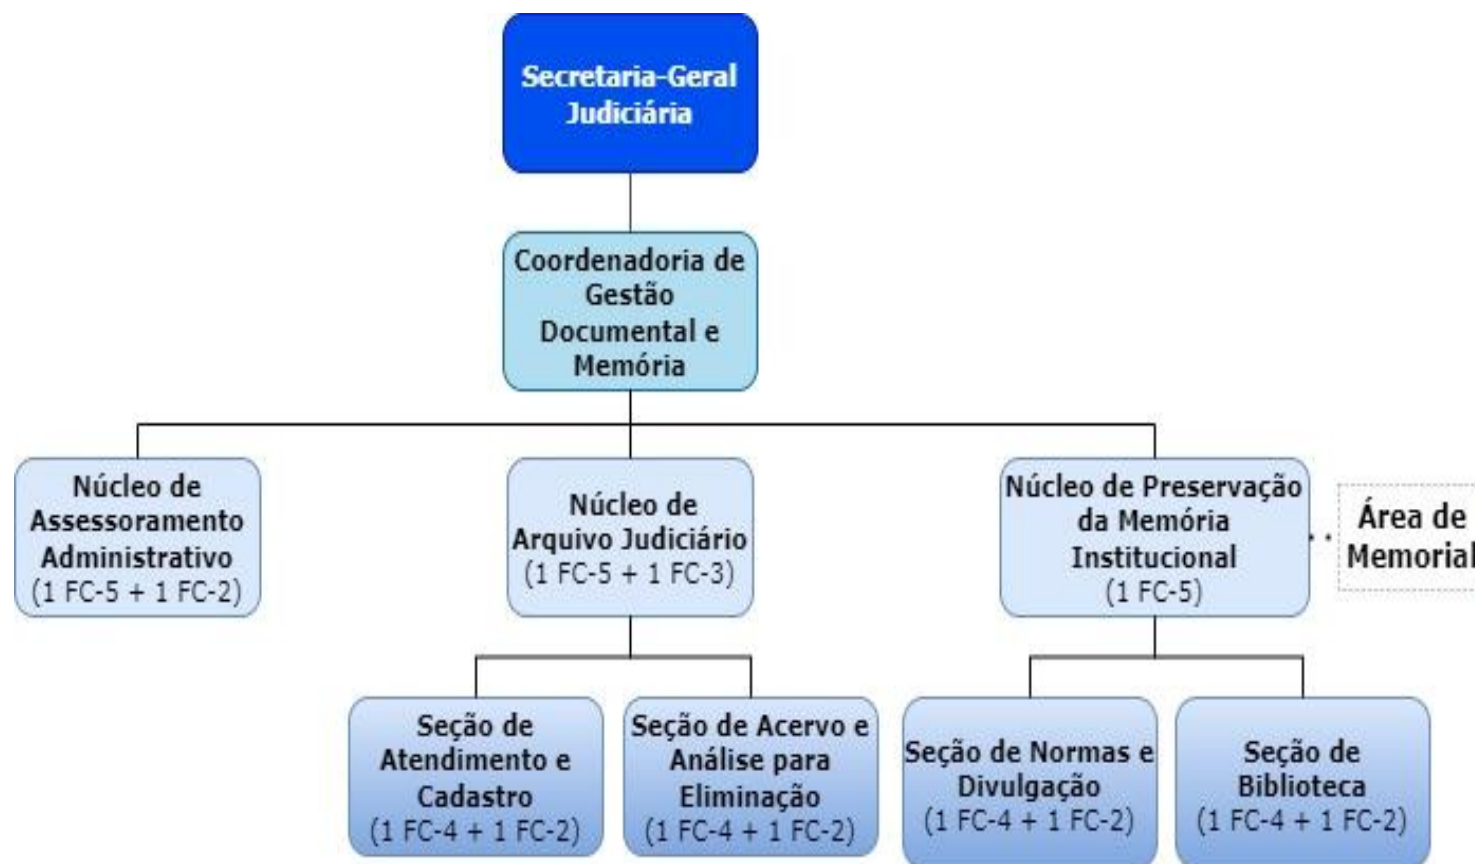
Secretaria-Geral Judiciária

Coordenadoria de Gestão Documental e Memória

Núcleo de Assessoramento Administrativo (1 FC-5 + 1 FC-2)

Núcleo de Arquivo Judiciário (1 FC-5 + 1 FC-3)

Núcleo de Preservação da Memória Institucional (1 FC-5)

Área de Memorial

Seção de Atendimento e Cadastro (1 FC-4 + 1 FC-2)

Seção de Acervo e Análise para Eliminação (1 FC-4 + 1 FC-2)

Seção de Normas e Divulgação (1 FC-4 + 1 FC-2)

Seção de Biblioteca (1 FC-4 + 1 FC-2)